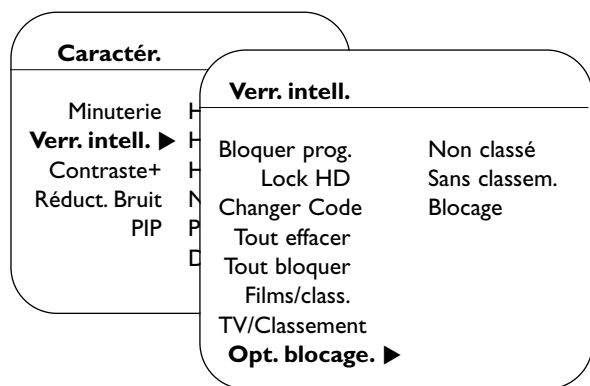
Caractér.

Minuterie H
Verr. intell. ▶ H
Contraste+ H
Réduct. Bruit N
PIP P
D

Verr. intell.

Bloquer prog.
Lock HD
Changer Code
Tout effacer
Tout bloquer
Films/class.
TV/Classement
Opt. blocage. ▶

Non classé
Sans classem.
Blocage